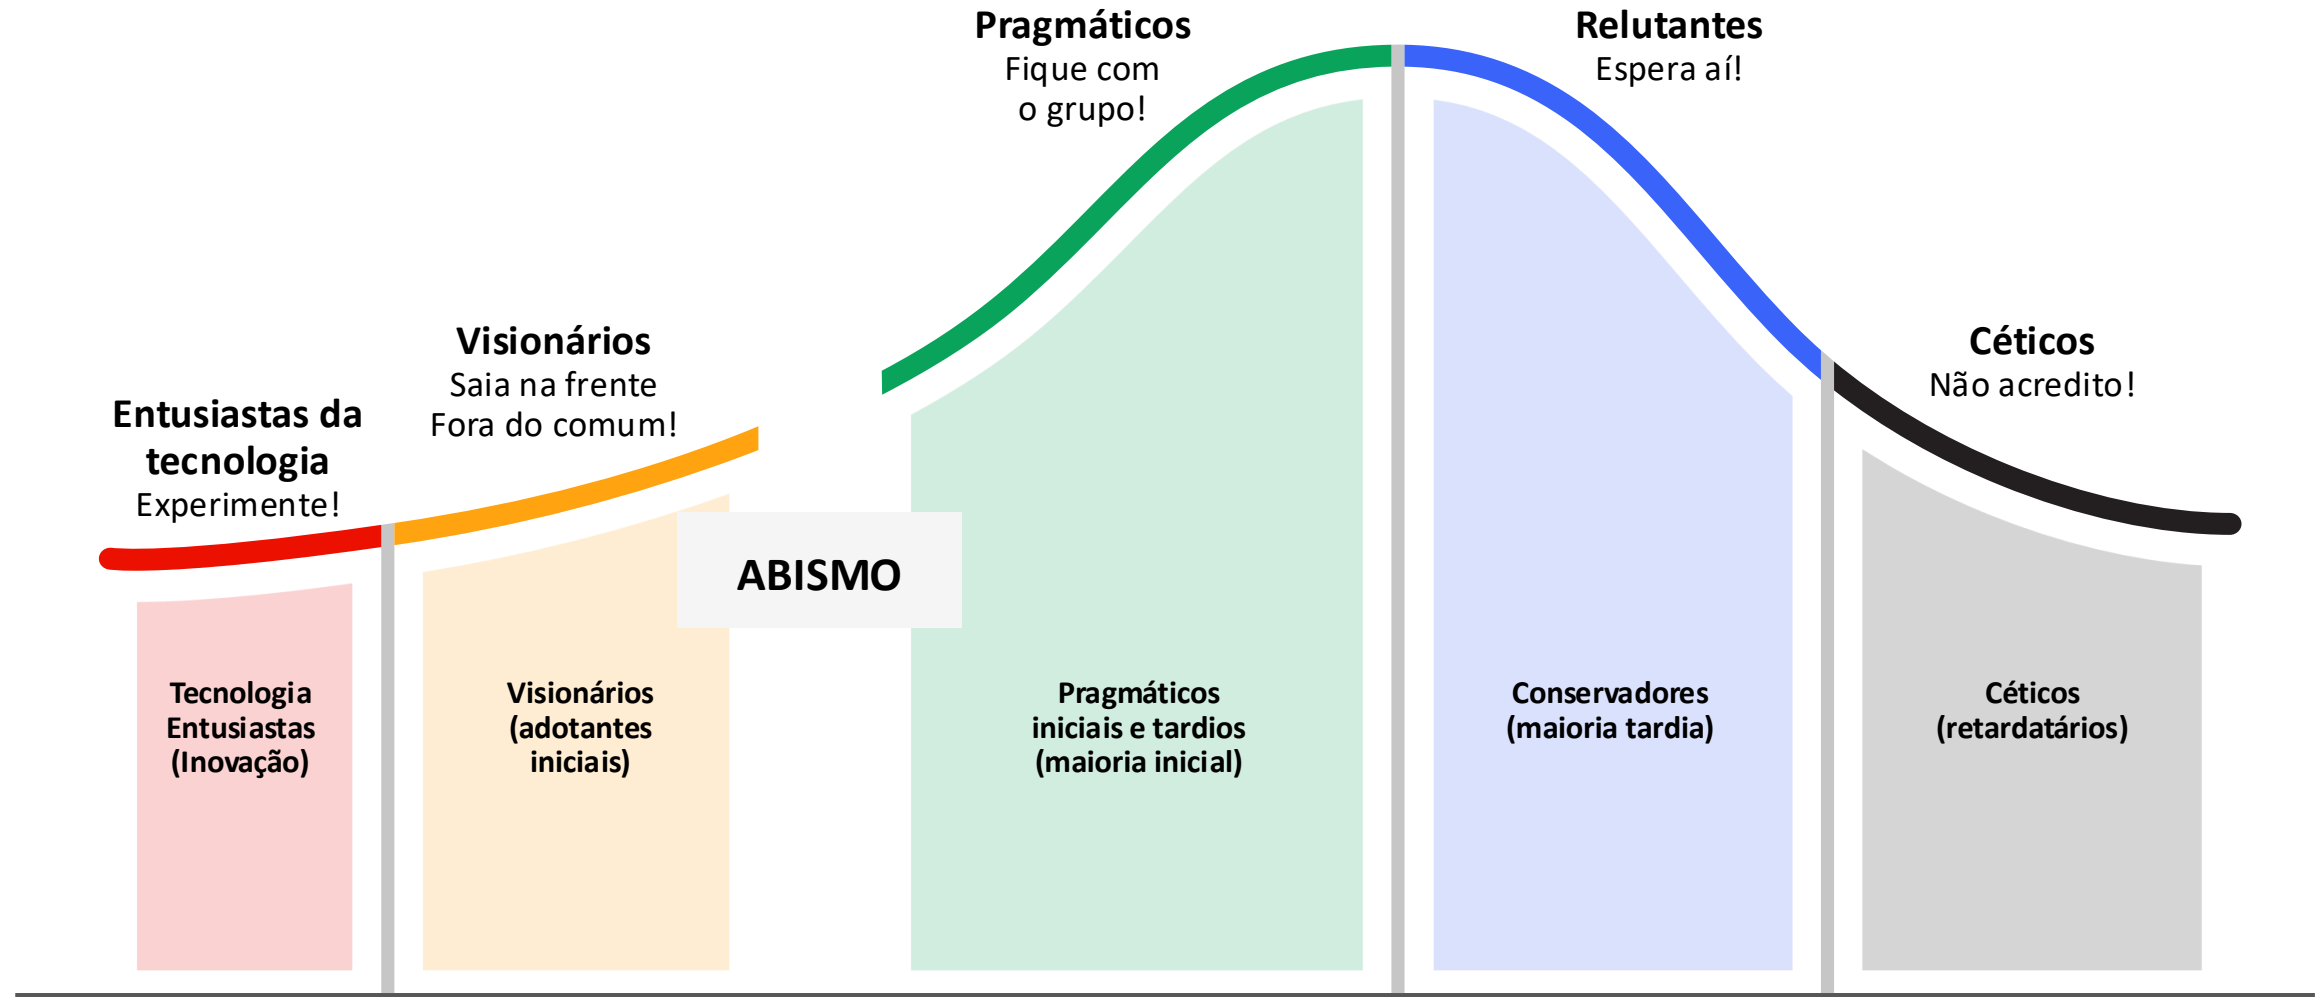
Pragmáticos
Fique com o grupo!

Relutantes
Espera aí!

Visionários
Saia na frente
Fora do comum!

Céticos
Não acredito!

Entusiastas da tecnologia
Experimente!

ABISMO

Tecnologia Entusiastas (Inovação)

Visionários (adotantes iniciais)

Pragmáticos iniciais e tardios (maioria inicial)

Conservadores (maioria tardia)

Céticos (retardatários)